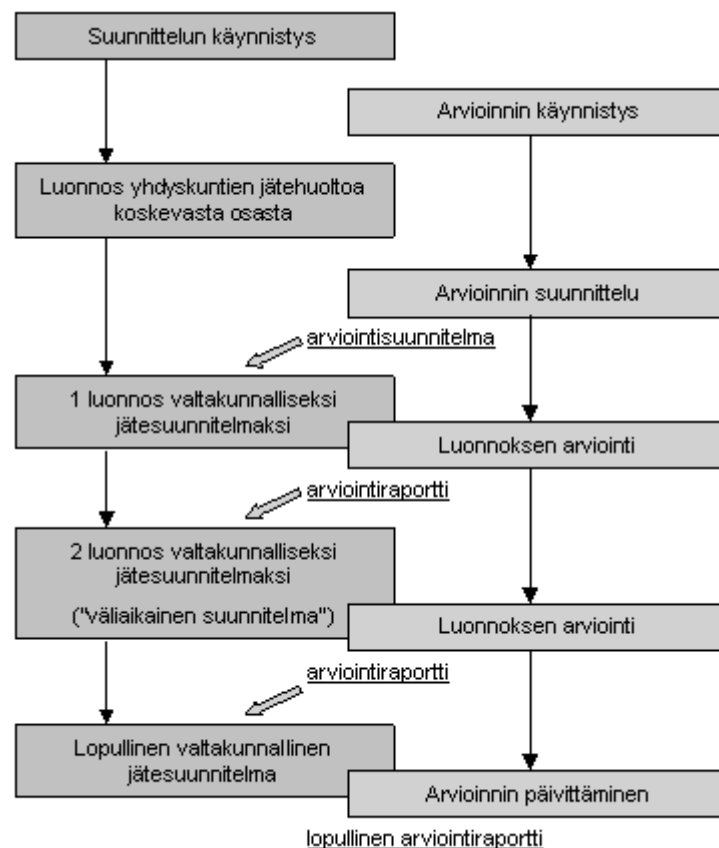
Suunnittelun käynnistys

Arvioinnin käynnistys

Luonnos yhdyskuntien jätehuoltoa koskevasta osasta

Arvioinnin suunnittelu

arviointisuunnitelma

1 luonnos valtakunnalliseksi jätesuunnitelmaksi

Luonnoksen arviointi

arviointiraportti

2 luonnos valtakunnalliseksi jätesuunnitelmaksi

("väliaikainen suunnitelma")

Luonnoksen arviointi

arviointiraportti

Lopullinen valtakunnallinen jätesuunnitelma

Arvioinnin päivittäminen

lopullinen arviointiraportti